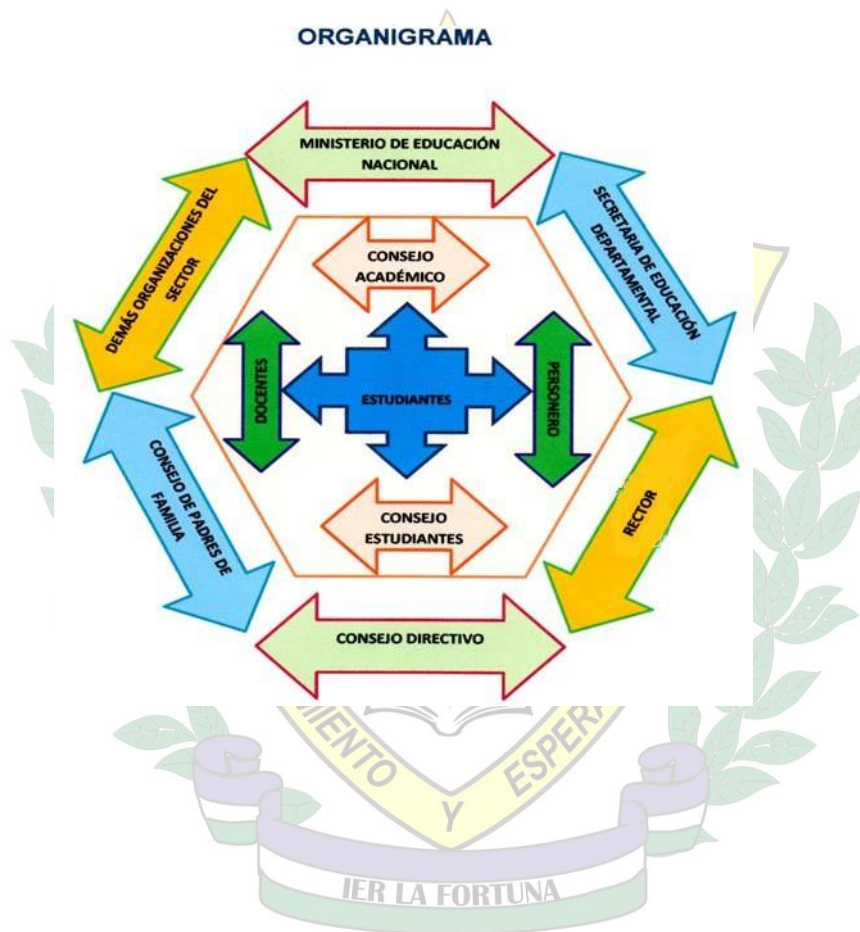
ORGANIGRAMA

MINISTERIO DE EDUCACIÓN NACIONAL

SECRETARIA DE EDUCACIÓN DEPARTAMENTAL

RECTOR

CONSEJO DIRECTIVO

CONSEJO DE PADRES DE FAMILIA

DEMÁS ORGANIZACIONES DEL SECTOR

CONSEJO ACADÉMICO

DOCENTES

ESTUDIANTES

PERSONERO

CONSEJO ESTUDIANTES

IENTO Y ESPER

IER LA FORTUNA